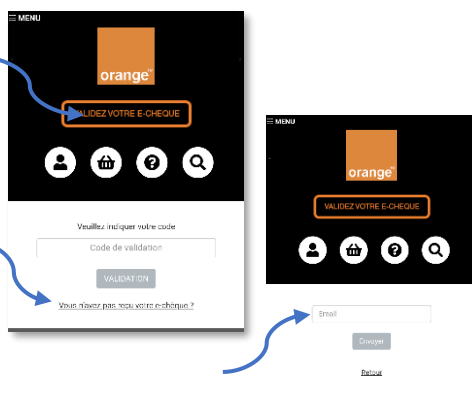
MENU

orange™

VALIDEZ VOTRE E-CHEQUE

Veuillez indiquer votre code

Code de validation

VALIDATION

Vous n'avez pas reçu votre e-chèque ?

MENU

orange™

VALIDEZ VOTRE E-CHEQUE

Email

Envoyer

Retour